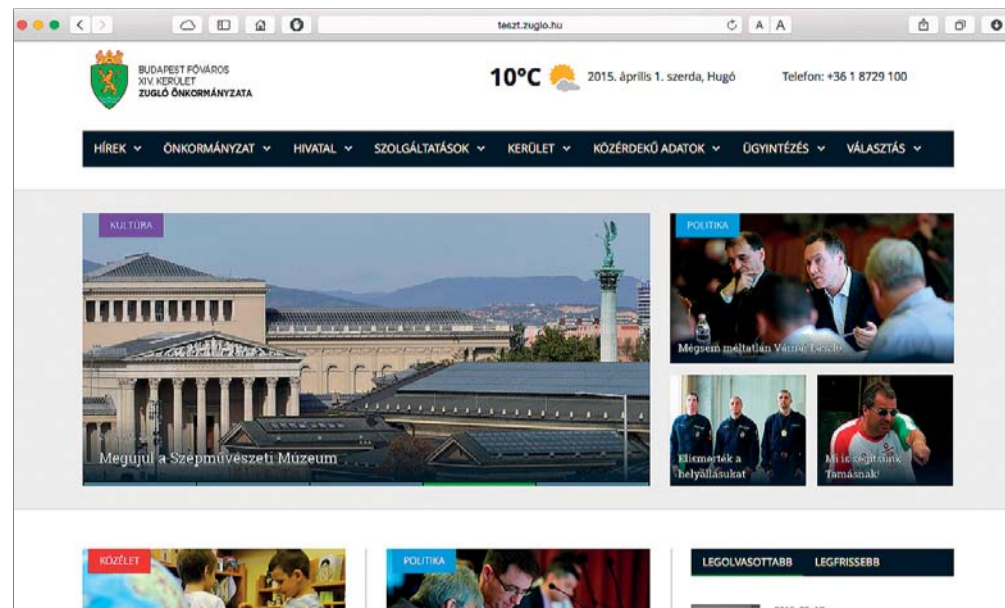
teszt.zuglo.hu

A A

BUDAPEST FŐVÁROS
XIV. KERÜLET
ZUGLÓ ÖNKORMÁNYZATA

10°C 2015. április 1. szerda, Hugó

Telefon: +36 1 8729 100

HÍREK ÖNKORMÁNYZAT HIVATAL SZOLGÁLTATÁSOK KERÜLET KÖZÉRDEKŰ ADATOK ÜGYINTÉZÉS VÁLASZTÁS

KULTÚRA

Megújul a Szépművészeti Múzeum

POLITIKA

Mégsem méltatlan Várnai László

Elismerték a helytállásukat

Mi is segítünk Tamásnak!

KÖZÉLET

POLITIKA

LEGOLVASOTTABB LEGFRISSEBB